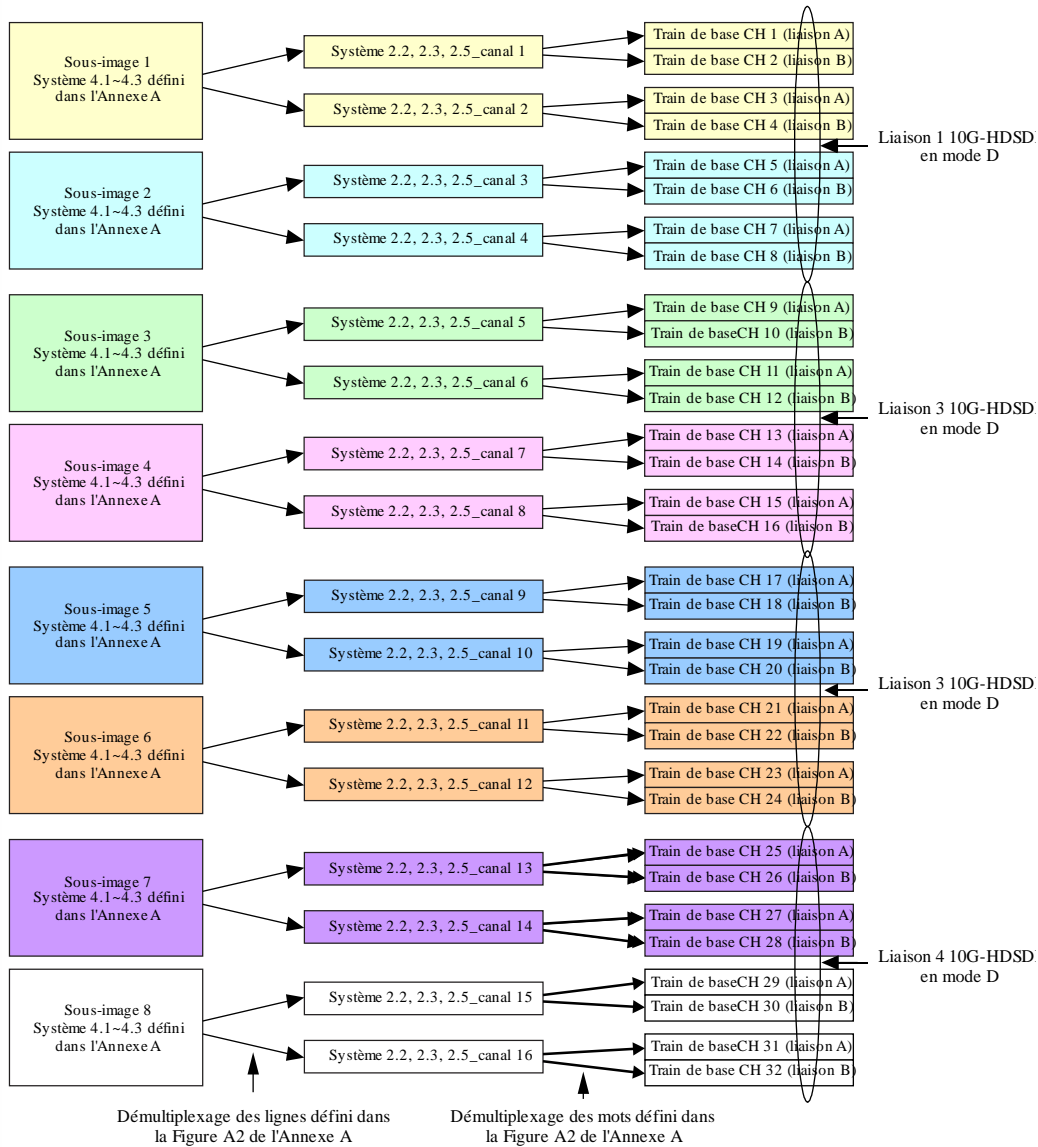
Sous-image 1
Système 4.1~4.3 défini dans l'Annexe A

Système 2.2, 2.3, 2.5_canal 1

Système 2.2, 2.3, 2.5_canal 2

Train de base CH 1 (liaison A)
Train de base CH 2 (liaison B)
Train de base CH 3 (liaison A)
Train de base CH 4 (liaison B)

Liaison 1 10G-HDSDI en mode D

Sous-image 2
Système 4.1~4.3 défini dans l'Annexe A

Système 2.2, 2.3, 2.5_canal 3

Système 2.2, 2.3, 2.5_canal 4

Train de base CH 5 (liaison A)
Train de base CH 6 (liaison B)
Train de base CH 7 (liaison A)
Train de base CH 8 (liaison B)

Sous-image 3
Système 4.1~4.3 défini dans l'Annexe A

Système 2.2, 2.3, 2.5_canal 5

Système 2.2, 2.3, 2.5_canal 6

Train de base CH 9 (liaison A)
Train de baseCH 10 (liaison B)
Train de base CH 11 (liaison A)
Train de base CH 12 (liaison B)

Liaison 3 10G-HDSDI en mode D

Sous-image 4
Système 4.1~4.3 défini dans l'Annexe A

Système 2.2, 2.3, 2.5_canal 7

Système 2.2, 2.3, 2.5_canal 8

Train de base CH 13 (liaison A)
Train de base CH 14 (liaison B)
Train de base CH 15 (liaison A)
Train de baseCH 16 (liaison B)

Sous-image 5
Système 4.1~4.3 défini dans l'Annexe A

Système 2.2, 2.3, 2.5_canal 9

Système 2.2, 2.3, 2.5_canal 10

Train de base CH 17 (liaison A)
Train de base CH 18 (liaison B)
Train de base CH 19 (liaison A)
Train de base CH 20 (liaison B)

Liaison 3 10G-HDSDI en mode D

Sous-image 6
Système 4.1~4.3 défini dans l'Annexe A

Système 2.2, 2.3, 2.5_canal 11

Système 2.2, 2.3, 2.5_canal 12

Train de base CH 21 (liaison A)
Train de base CH 22 (liaison B)
Train de base CH 23 (liaison A)
Train de base CH 24 (liaison B)

Sous-image 7
Système 4.1~4.3 défini dans l'Annexe A

Système 2.2, 2.3, 2.5_canal 13

Système 2.2, 2.3, 2.5_canal 14

Train de base CH 25 (liaison A)
Train de base CH 26 (liaison B)
Train de base CH 27 (liaison A)
Train de base CH 28 (liaison B)

Liaison 4 10G-HDSDI en mode D

Sous-image 8
Système 4.1~4.3 défini dans l'Annexe A

Système 2.2, 2.3, 2.5_canal 15

Système 2.2, 2.3, 2.5_canal 16

Train de baseCH 29 (liaison A)
Train de baseCH 30 (liaison B)
Train de baseCH 31 (liaison A)
Train de baseCH 32 (liaison B)

Démultiplexage des lignes défini dans la Figure A2 de l'Annexe A

Démultiplexage des mots défini dans la Figure A2 de l'Annexe A